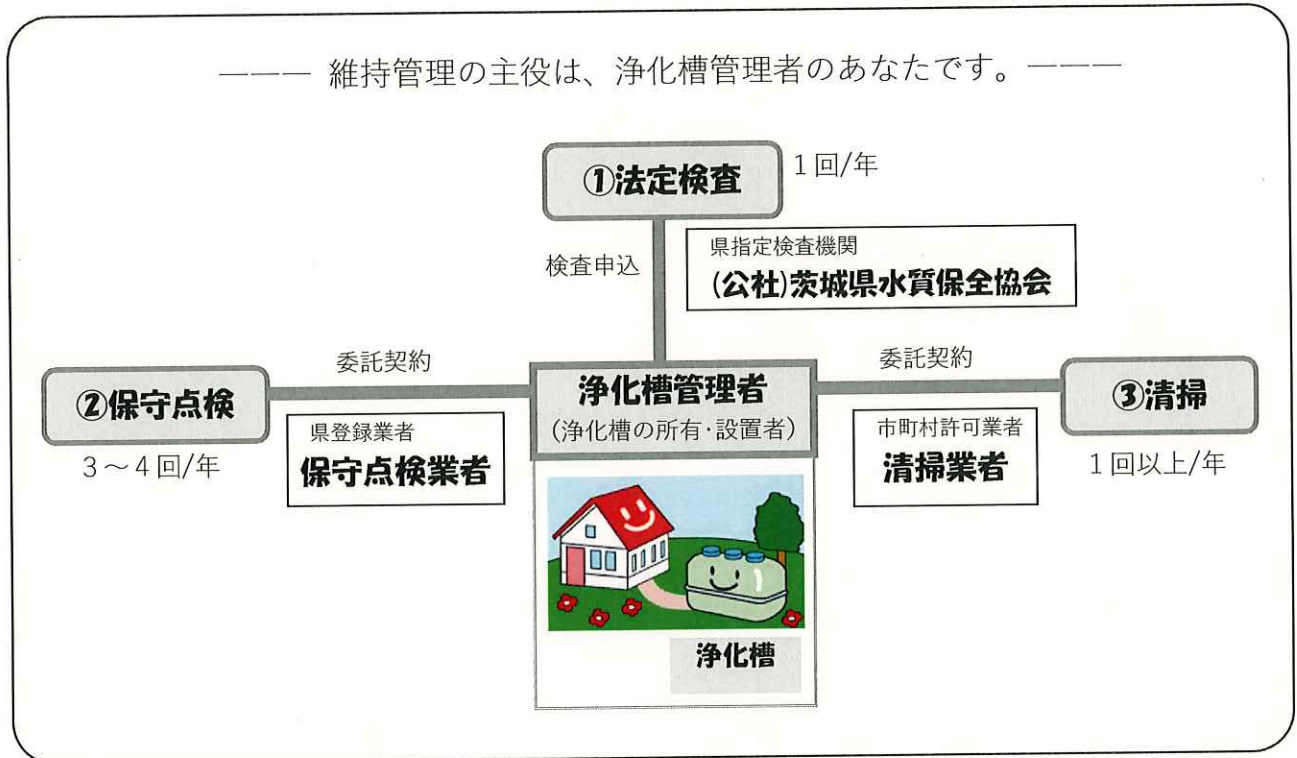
——— 維持管理の主役は、浄化槽管理者のあなたです。———

①法定検査

1回/年

検査申込

県指定検査機関
(公社)茨城県水質保全協会

委託契約

②保守点検

3～4回/年

県登録業者
保守点検業者

浄化槽管理者
(浄化槽の所有·設置者)

委託契約

③清掃

1回以上/年

市町村許可業者
清掃業者

浄化槽